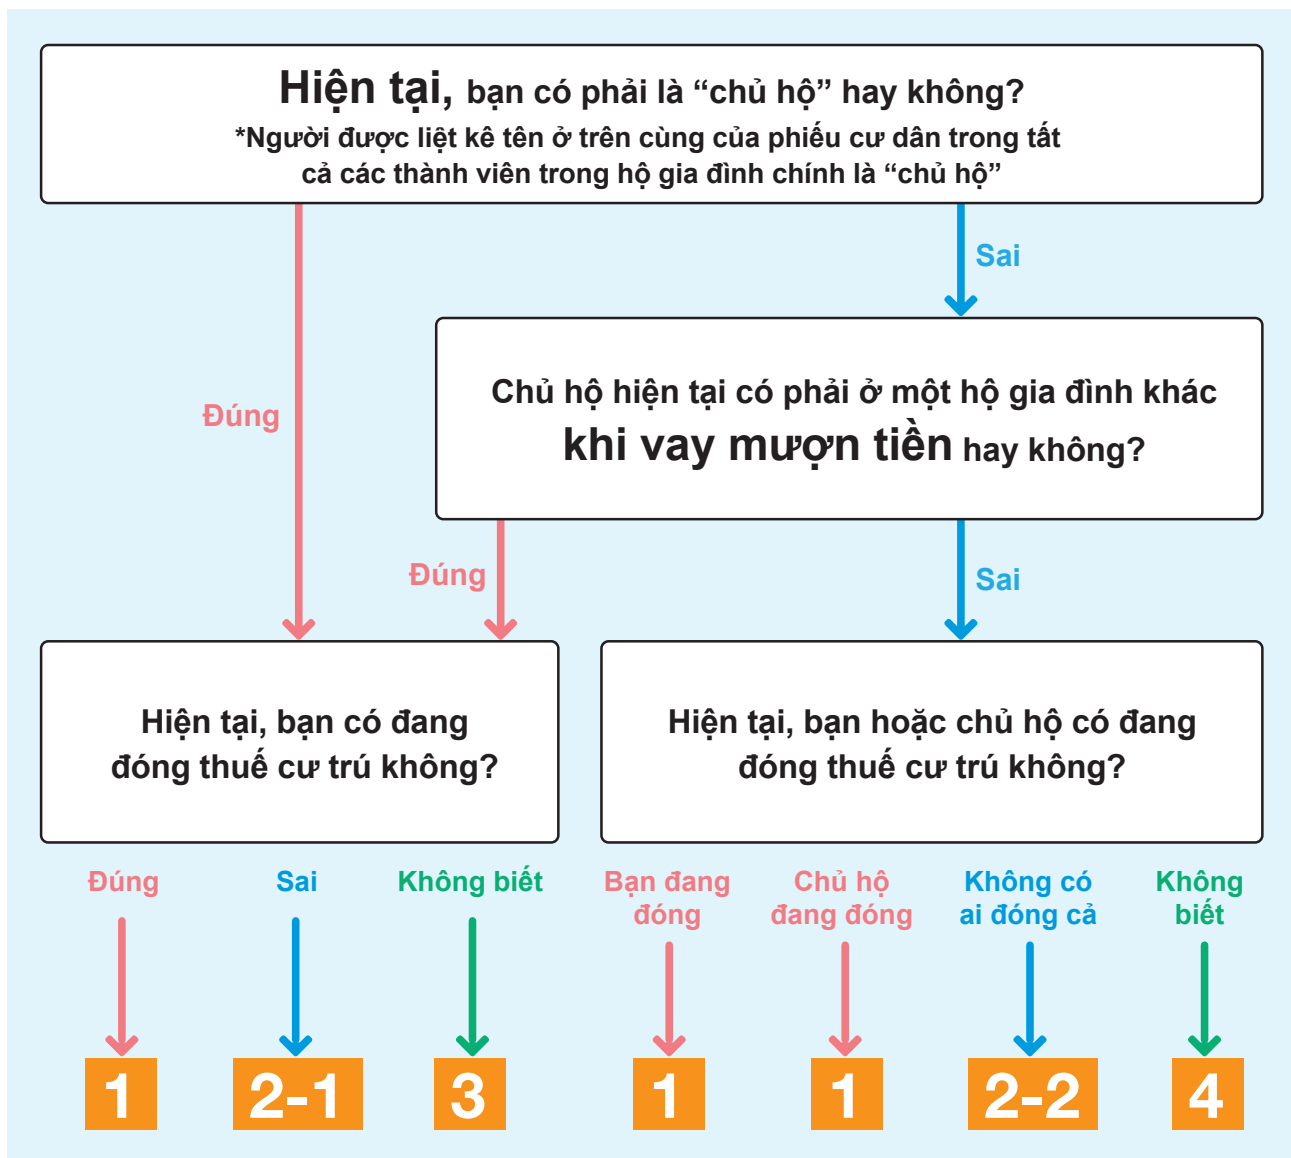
Hiện tại, bạn có phải là “chủ hộ” hay không?
*Người được liệt kê tên ở trên cùng của phiếu cư dân trong tất cả các thành viên trong hộ gia đình chính là “chủ hộ”

Sai

Đúng

Chủ hộ hiện tại có phải ở một hộ gia đình khác khi vay mượn tiền hay không?

Đúng

Sai

Hiện tại, bạn có đang đóng thuế cư trú không?

Hiện tại, bạn hoặc chủ hộ có đang đóng thuế cư trú không?

Đúng

Sai

Không biết

Bạn đang đóng

Chủ hộ đang đóng

Không có ai đóng cả

Không biết

1

2-1

3

1

1

2-2

4